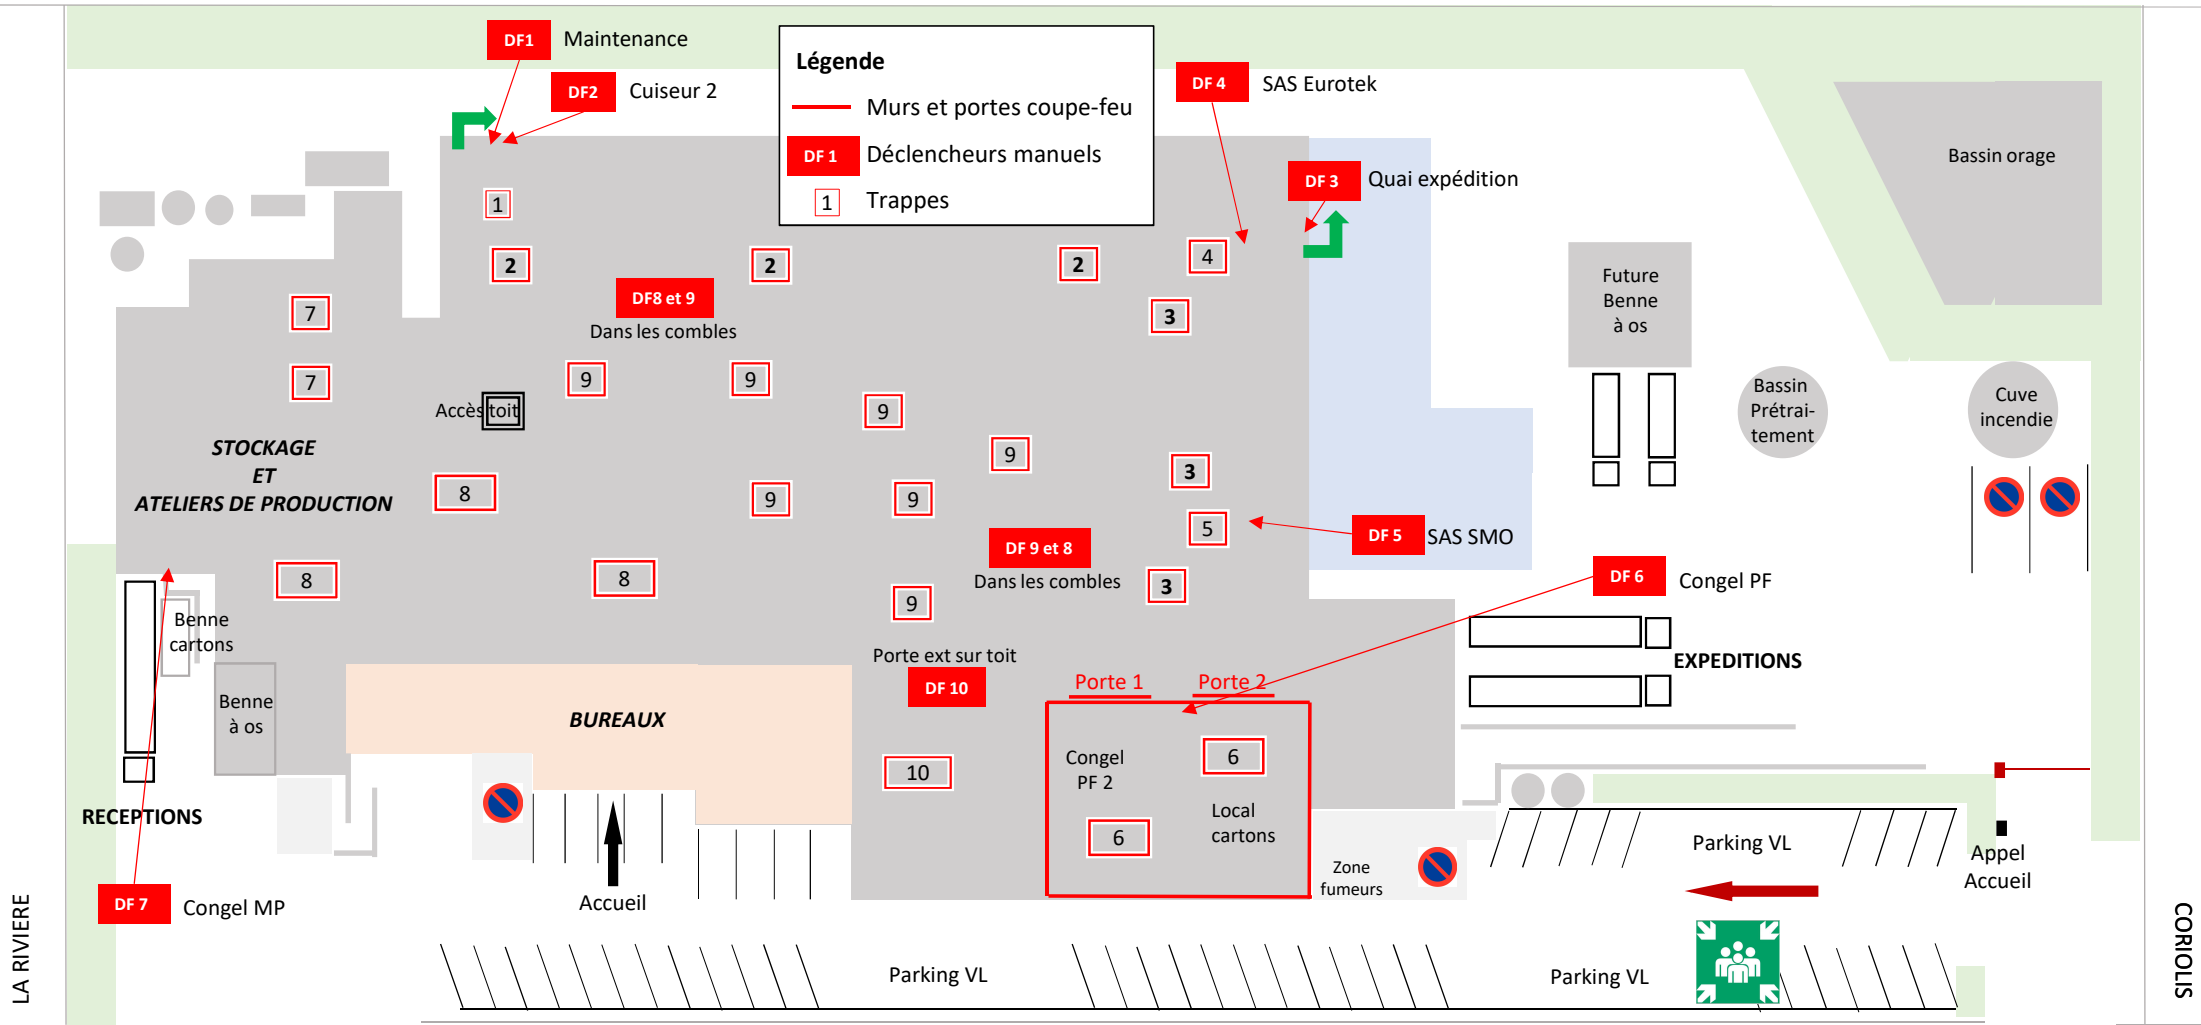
DF1 Maintenance

DF2 Cuiseur 2

Légende
Murs et portes coupe-feu
DF 1 Déclencheurs manuels
1 Trappes

DF 4 SAS Eurotek

DF 3 Quai expédition

Bassin orage

1
2
2
2
4
3
7
7
DF8 et 9
Dans les combles
9
9
9
9
9
9
3
Accès toit
8
5
8
8
9
3

STOCKAGE
ET
ATELIERS DE PRODUCTION

DF 9 et 8
Dans les combles

DF 5 SAS SMO

Future Benne à os

Bassin Prétraitement

Cuve incendie

DF 6 Congel PF

EXPEDITIONS

Benne cartons

Benne à os

BUREAUX

Porte ext sur toit
DF 10
10

Porte 1
Porte 2

Congel PF 2
6
Local cartons
6

RECEPTIONS

Zone fumeurs

Parking VL

Appel Accueil

DF 7 Congel MP

Accueil

Parking VL

Parking VL

LA RIVIERE

CORIOLIS